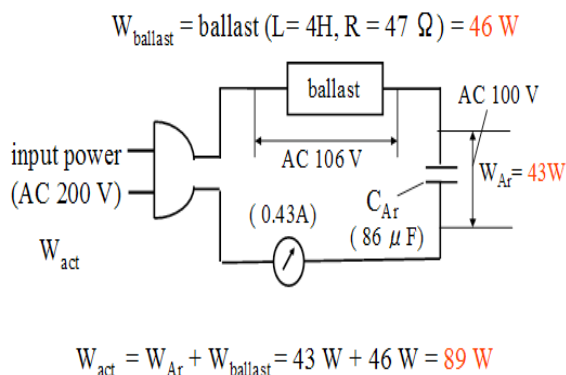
$W_{ballast}$ = ballast (L= 4H, R = 47 Ω) = 46 W

ballast

AC 100 V

input power
(AC 200 V)

AC 106 V

$W_{Ar}$= 43W

$C_{Ar}$
( 86 μF)

( 0.43A)

$W_{act}$

$W_{act}$ = $W_{Ar}$ + $W_{ballast}$ = 43 W + 46 W = 89 W